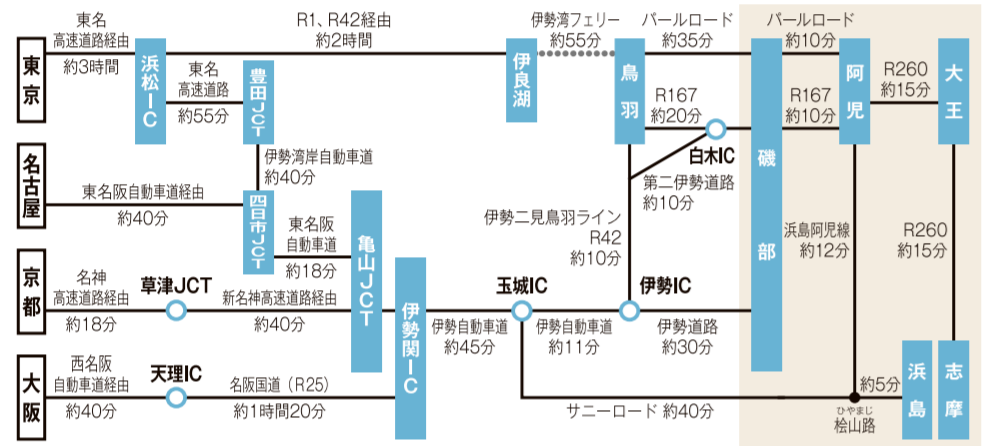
東京

東名
高速道路経由
約3時間

浜松IC

東名
高速道路
約55分

豊田JCT

R1、R42経由
約2時間

伊良湖

伊勢湾フェリー
約55分

鳥羽

パールロード
約35分

パールロード
約10分

阿児

R260
約15分

大王

R167
約20分

白木IC

R167
約10分

磯部

名古屋

東名阪自動車道経由
約40分

伊勢湾岸自動車道
約40分

四日市JCT

東名阪
自動車道
約18分

亀山JCT

第二伊勢道路
約10分

伊勢二見鳥羽ライン
R42
約10分

浜島阿児線
約12分

R260
約15分

京都

名神
高速道路経由
約18分

草津JCT

新名神高速道路経由
約40分

伊勢関IC

玉城IC

伊勢IC

伊勢自動車道
約45分

伊勢自動車道
約11分

伊勢道路
約30分

大阪

西名阪
自動車道経由
約40分

天理IC

名阪国道（R25）
約1時間20分

サニーロード 約40分

約5分

ひやまじ
桧山路

浜島

志摩